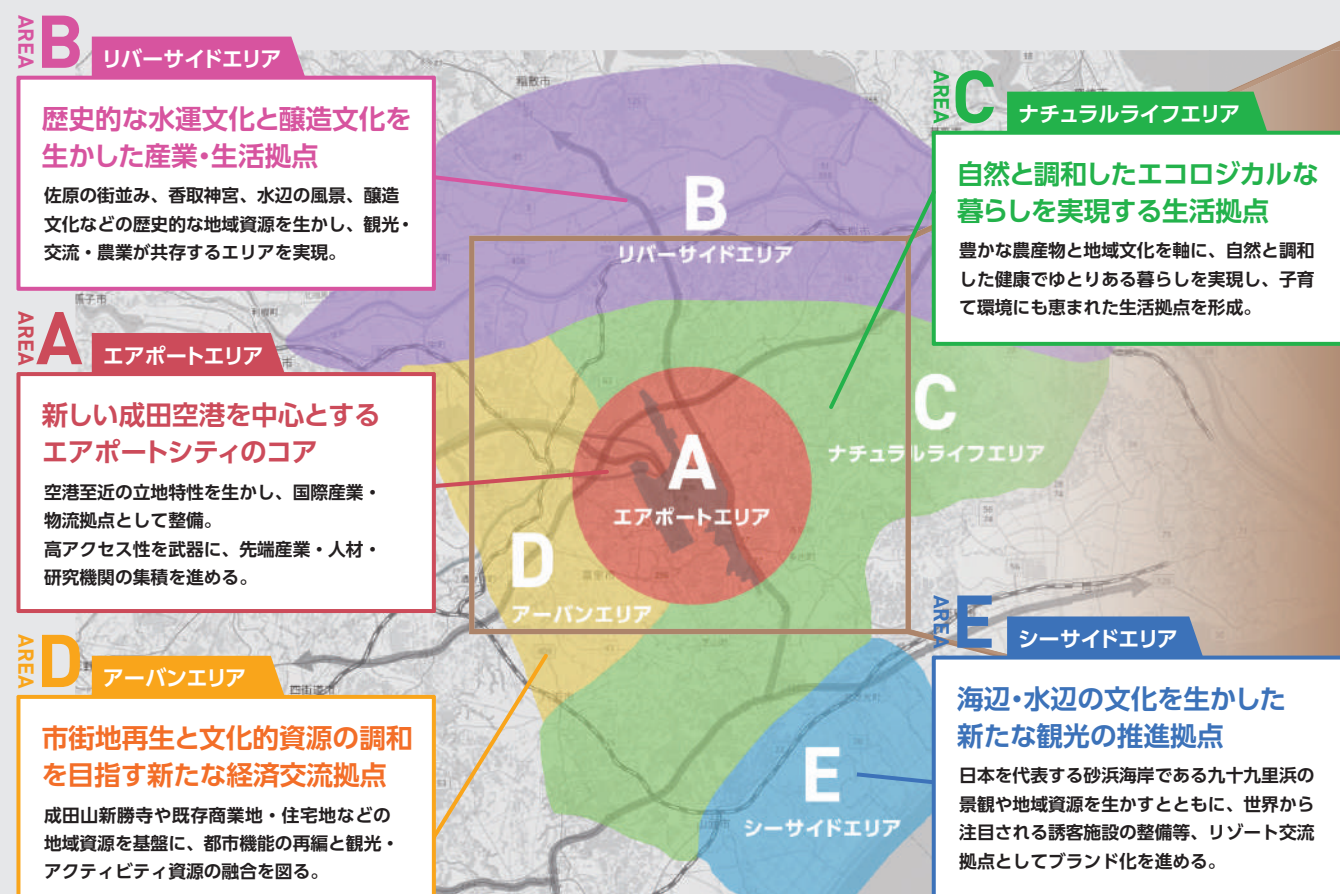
AREA B リバーサイドエリア

歴史的な水運文化と醸造文化を生かした産業・生活拠点

佐原の街並み、香取神宮、水辺の風景、醸造文化などの歴史的な地域資源を生かし、観光・交流・農業が共存するエリアを実現。

AREA A エアポートエリア

新しい成田空港を中心とするエアポートシティのコア

空港至近の立地特性を生かし、国際産業・物流拠点として整備。
高アクセス性を武器に、先端産業・人材・研究機関の集積を進める。

AREA D アーバンエリア

市街地再生と文化的資源の調和を目指す新たな経済交流拠点

成田山新勝寺や既存商業地・住宅地などの地域資源を基盤に、都市機能の再編と観光・アクティビティ資源の融合を図る。

AREA C ナチュラルライフエリア

自然と調和したエコロジカルな暮らしを実現する生活拠点

豊かな農産物と地域文化を軸に、自然と調和した健康でゆとりある暮らしを実現し、子育て環境にも恵まれた生活拠点を形成。

AREA E シーサイドエリア

海辺・水辺の文化を生かした新たな観光の推進拠点

日本を代表する砂浜海岸である九十九里浜の景観や地域資源を生かすとともに、世界から注目される誘客施設の整備等、リゾート交流拠点としてブランド化を進める。

B リバーサイドエリア
C ナチュラルライフエリア
A エアポートエリア
D アーバンエリア
E シーサイドエリア